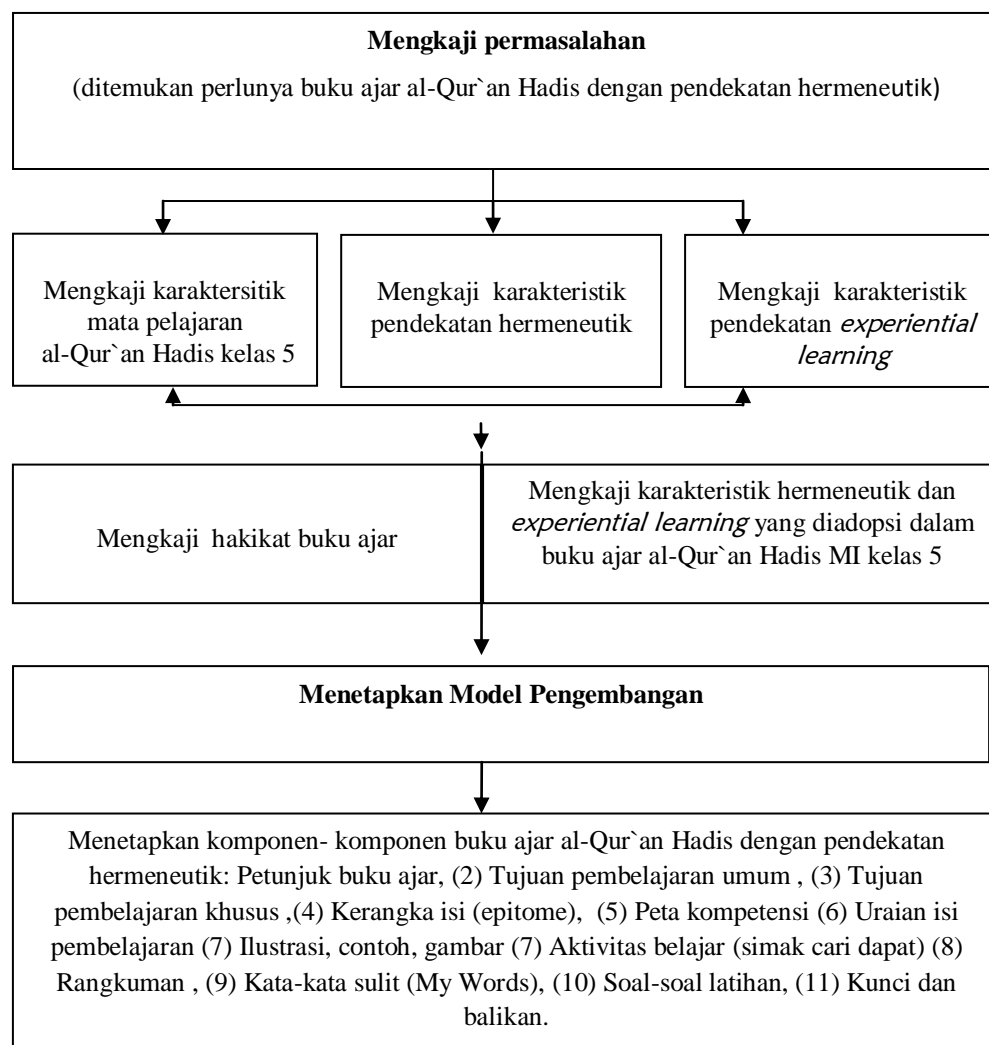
**Mengkaji permasalahan**

(ditemukan perlunya buku ajar al-Qur`an Hadis dengan pendekatan hermeneutik)

Mengkaji karaktersitik mata pelajaran al-Qur`an Hadis kelas 5

Mengkaji karakteristik pendekatan hermeneutik

Mengkaji karakteristik pendekatan *experiential learning*

Mengkaji hakikat buku ajar

Mengkaji karakteristik hermeneutik dan *experiential learning* yang diadopsi dalam buku ajar al-Qur`an Hadis MI kelas 5

**Menetapkan Model Pengembangan**

Menetapkan komponen- komponen buku ajar al-Qur`an Hadis dengan pendekatan hermeneutik: Petunjuk buku ajar, (2) Tujuan pembelajaran umum , (3) Tujuan pembelajaran khusus ,(4) Kerangka isi (epitome), (5) Peta kompetensi (6) Uraian isi pembelajaran (7) Ilustrasi, contoh, gambar (7) Aktivitas belajar (simak cari dapat) (8) Rangkuman , (9) Kata-kata sulit (My Words), (10) Soal-soal latihan, (11) Kunci dan balikan.